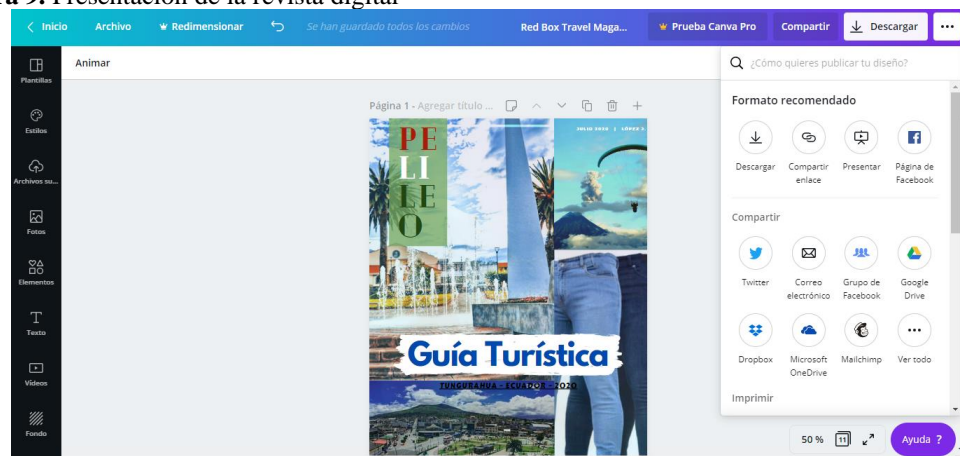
a 9. Presentación de la revista digital

Inicio Archivo Redimensionar Se han guardado todos los cambios Red Box Travel Maga... Prueba Canva Pro Compartir Descargar ...

Plantillas
Estilos
Archivos su...
Fotos
Elementos
Texto
Videos
Fondo

Animar

Página 1 - Agregar título ...

PE
LI
LE
O

JULIO 2020 | LÓPEZ S.

Guía Turística

TUNGURAHUA - ECUADOR - 2020

¿Cómo quieres publicar tu diseño?

Formato recomendado

Descargar
Compartir enlace
Presentar
Página de Facebook

Compartir

Twitter
Correo electrónico
Grupo de Facebook
Google Drive
Dropbox
Microsoft OneDrive
Mailchimp
Ver todo

Imprimir

50 % 11 Ayuda ?